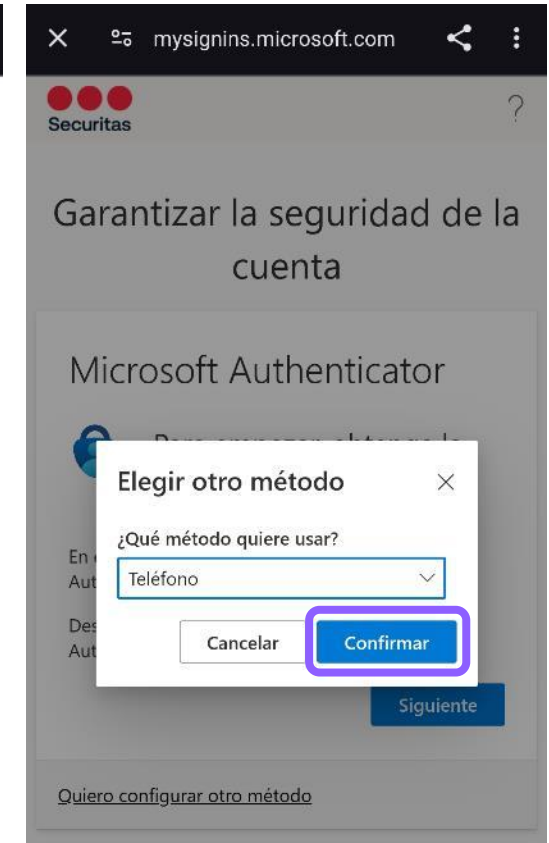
X mysignins.microsoft.com

Securitas

?

Garantizar la seguridad de la cuenta

Microsoft Authenticator

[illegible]

En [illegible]
Aut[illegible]

Des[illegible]
Aut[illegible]

Elegir otro método

X

¿Qué método quiere usar?

Teléfono

Cancelar

Confirmar

Siguiente

Quiero configurar otro método